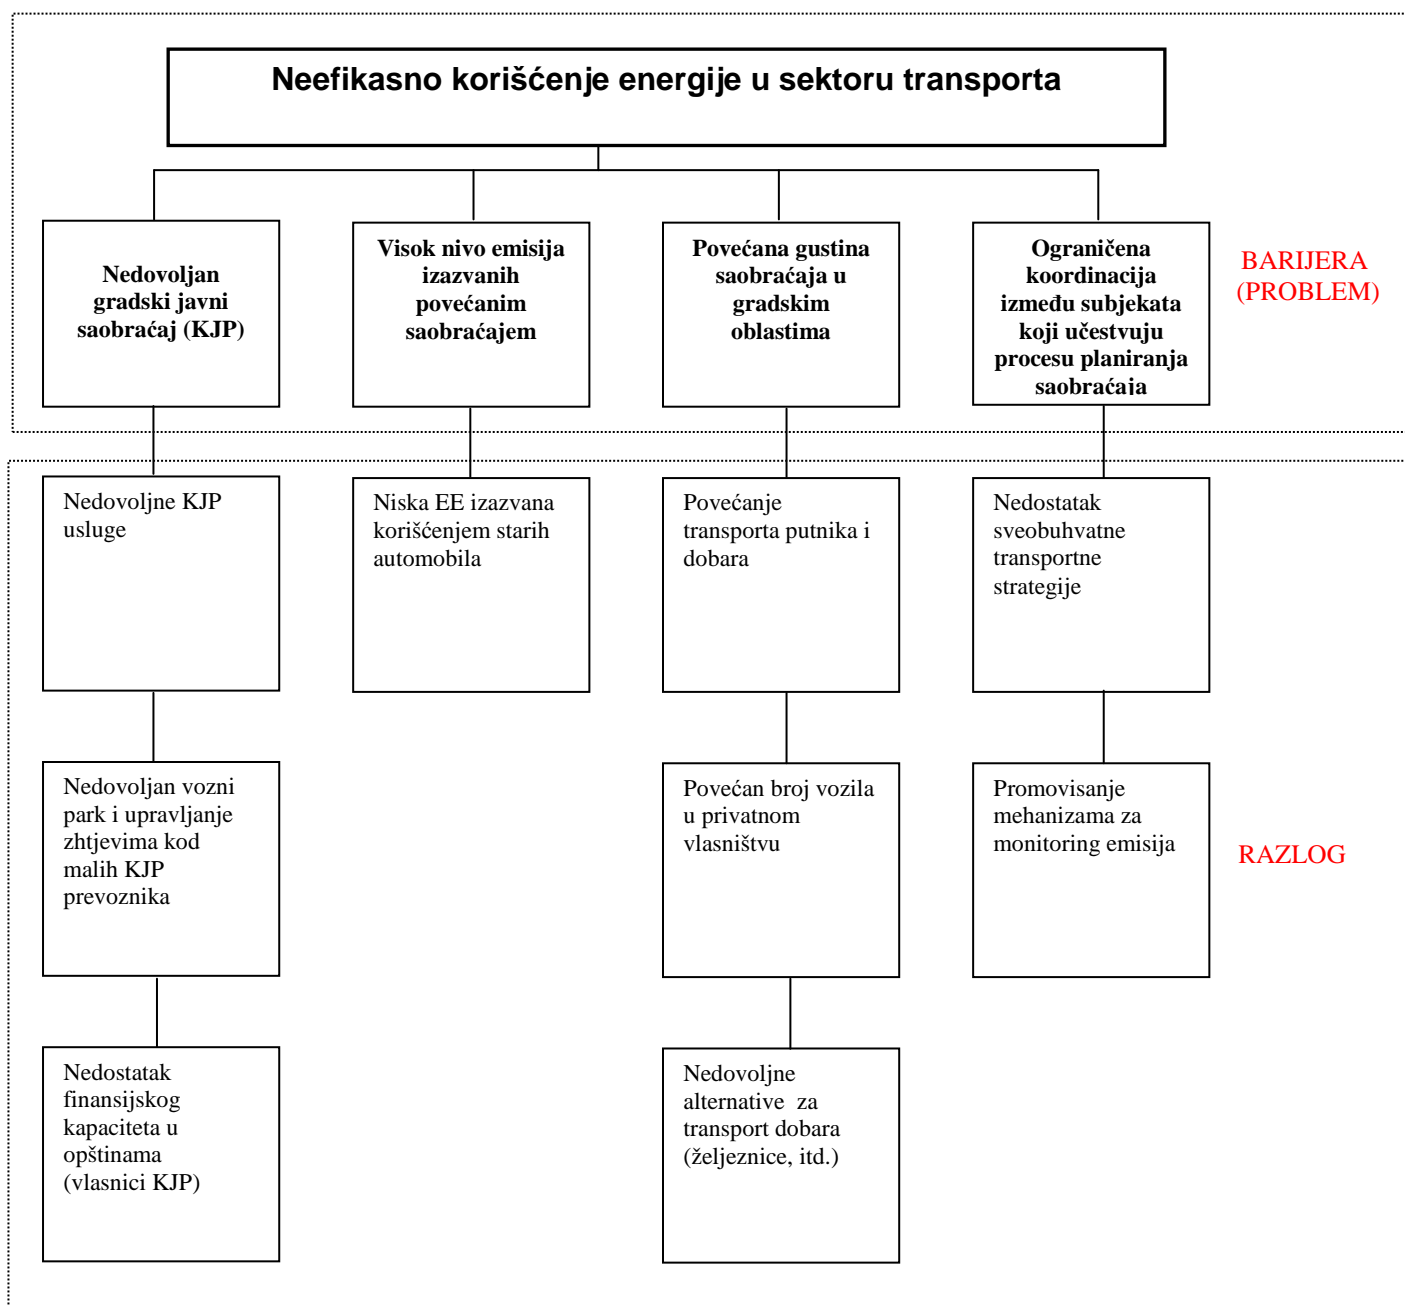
Neefikasno korišćenje energije u sektoru transporta

Nedovoljan gradski javni saobraćaj (KJP)

Visok nivo emisija izazvanih povećanim saobraćajem

Povećana gustina saobraćaja u gradskim oblastima

Ograničena koordinacija između subjekata koji učestvuju procesu planiranja saobraćaja

BARIJERA (PROBLEM)

Nedovoljne KJP usluge

Niska EE izazvana korišćenjem starih automobila

Povećanje transporta putnika i dobara

Nedostatak sveobuhvatne transportne strategije

Nedovoljan vozni park i upravljanje zhtjevima kod malih KJP prevoznika

Povećan broj vozila u privatnom vlasništvu

Promovisanje mehanizama za monitoring emisija

RAZLOG

Nedostatak finansijskog kapaciteta u opštinama (vlasnici KJP)

Nedovoljne alternative za transport dobara (željeznice, itd.)